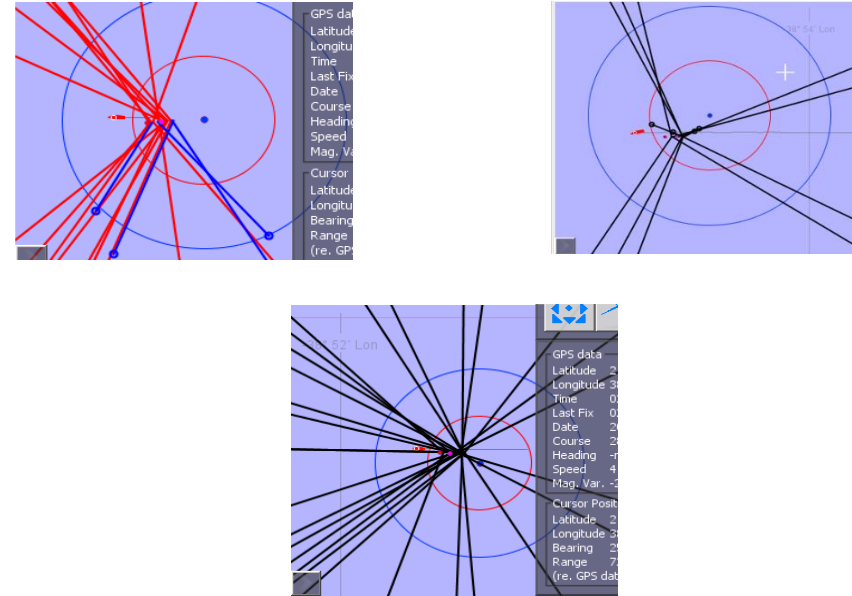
GPS dat
Latitude
Longitude
Time
Last Fix
Date
Course
Heading
Speed
Mag. Va

Cursor
Latitude
Longitu
Bearing
Range
(re. GPS

38° 54' Lon

»

52' Lon

GPS data
Latitude 2
Longitude 3
Time 0
Last Fix 0
Date 2
Course 2
Heading -
Speed 4
Mag. Var. -

Cursor Posit
Latitude 2
Longitude 3
Bearing 2
Range 7
(re. GPS da